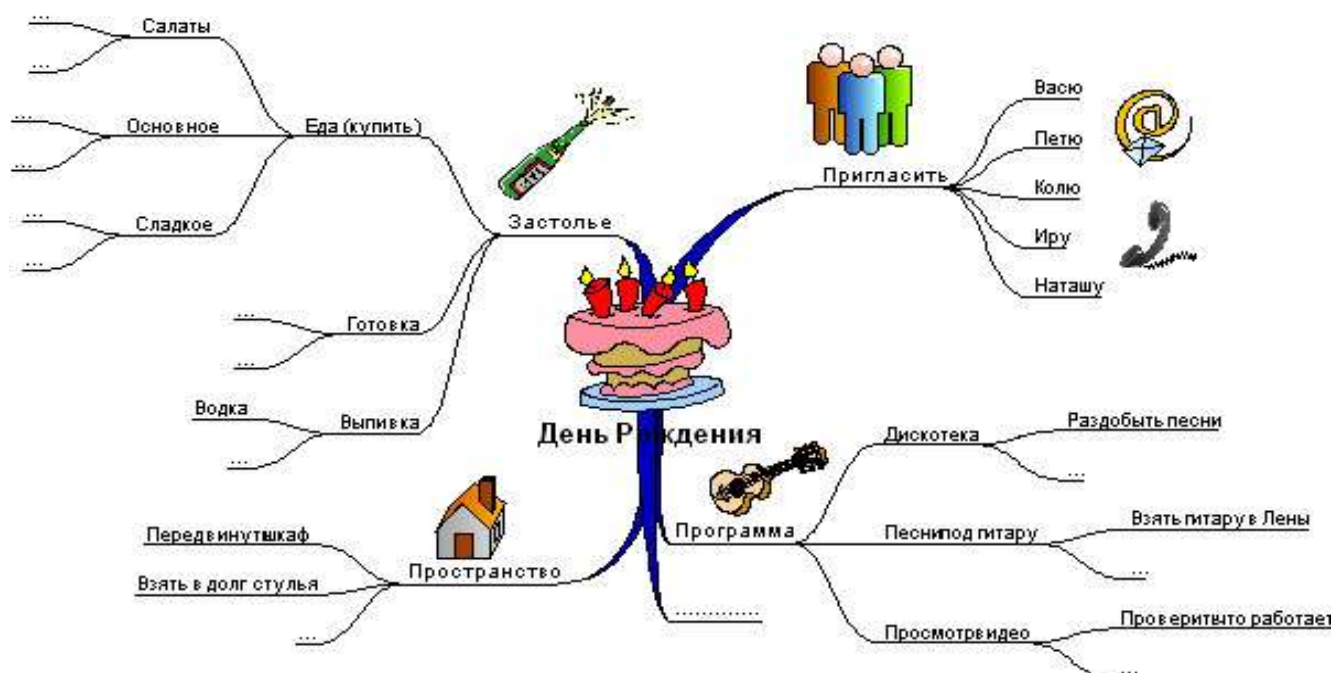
День Рождения

Застолье
Еда (купить)
Салаты
...
...
Основное
...
...
Сладкое
...
...
Готовка
...
...
Выпивка
Водка
...

Пригласить
Васю
Петю
Колю
Иру
Наташу

Пространство
Передвинутшкаф
Взять в долг стулья
...

Программа
Дискотека
Раздобыть песни
...
Песнипод гитару
Взять гитару в Лены
...
Просмотрвидео
Проверитьто работает
...

............